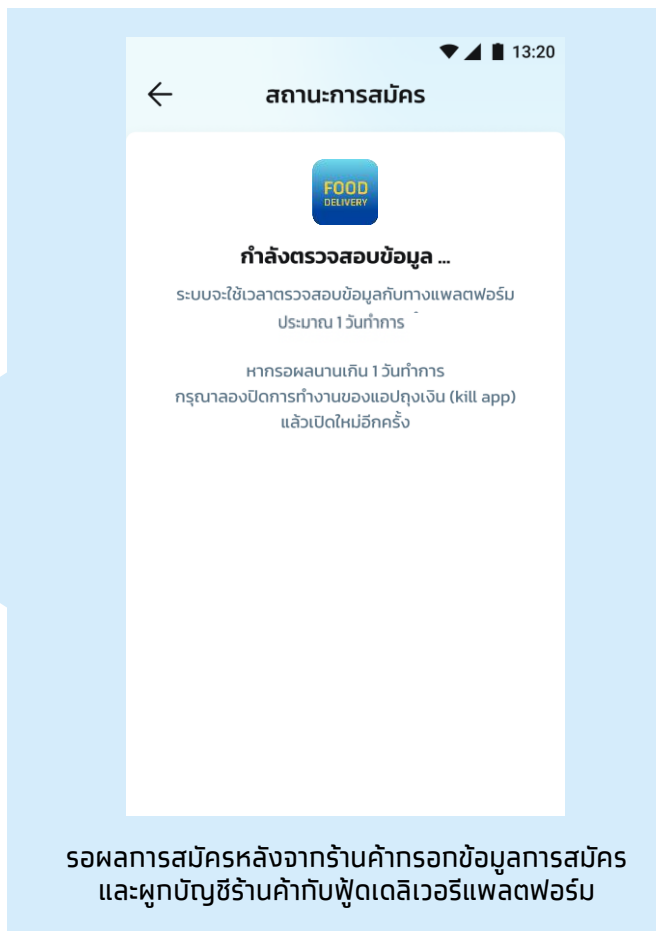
13:20

สถานะการสมัคร

FOOD
DELIVERY

กำลังตรวจสอบข้อมูล ...

ระบบจะใช้เวลาตรวจสอบข้อมูลกับทางแพลตฟอร์ม ประมาณ 1 วันทำการ

หากรอผลนานเกิน 1 วันทำการ กรุณาลองปิดการทำงานของแอปถุงเงิน (kill app) แล้วเปิดใหม่อีกครั้ง

รอผลการสมัครหลังจากร้านค้ากรอกข้อมูลการสมัคร และผูกบัญชีร้านค้ากับฟู้ดเดลิเวอรีแพลตฟอร์ม